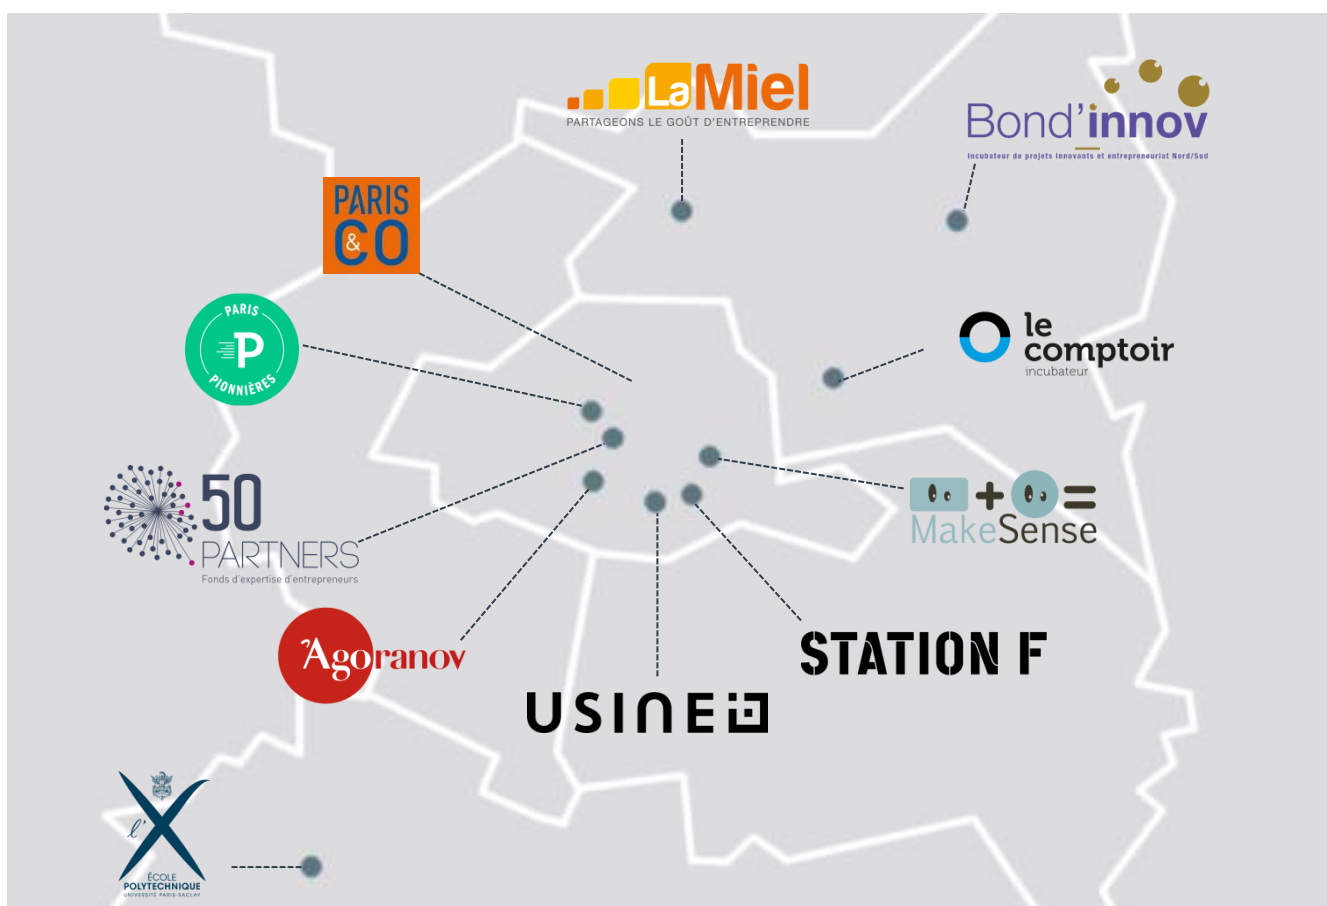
LaMiel
PARTAGEONS LE GOÛT D'ENTREPRENDRE

Bond'innov
Incubateur de projets innovants et entrepreneuriat Nord/Sud

PARIS &CO

PARIS P PIONNIÈRES

le comptoir
incubateur

50 PARTNERS
Fonds d'expertise d'entrepreneurs

MakeSense

Agoranov

STATION F

USINE IO

l'X
ÉCOLE POLYTECHNIQUE
UNIVERSITÉ PARIS-SACLAY